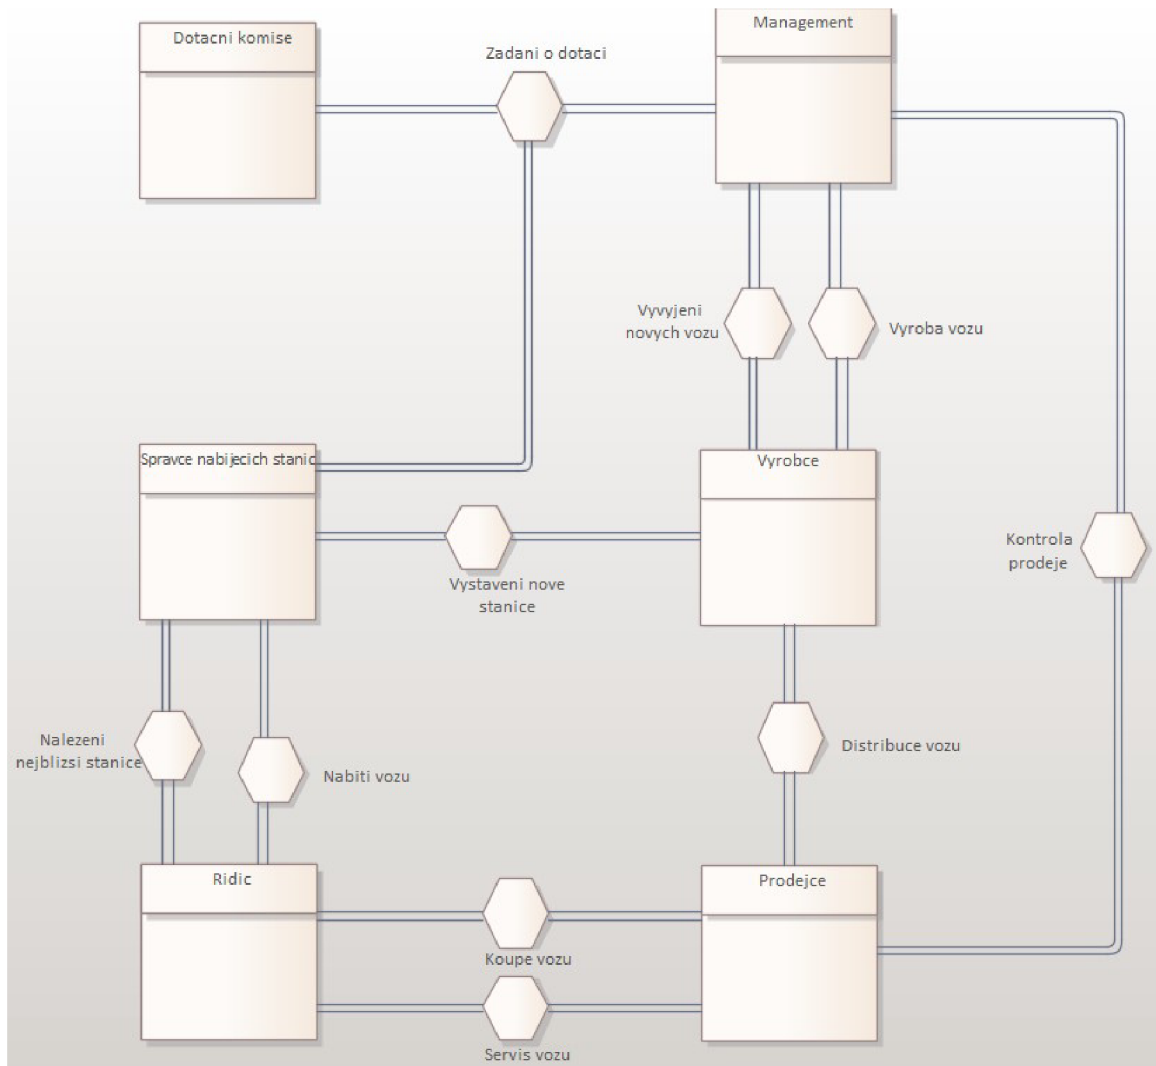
Dotacni komise

Zadani o dotaci

Management

Vyvyjeni novych vozu

Vyroba vozu

Spravce nabijecich stanic

Vyrobce

Vystaveni nove stanice

Kontrola prodeje

Nalezeni nejblizsi stanice

Nabiti vozu

Distribuce vozu

Ridic

Prodejce

Koupe vozu

Servis vozu